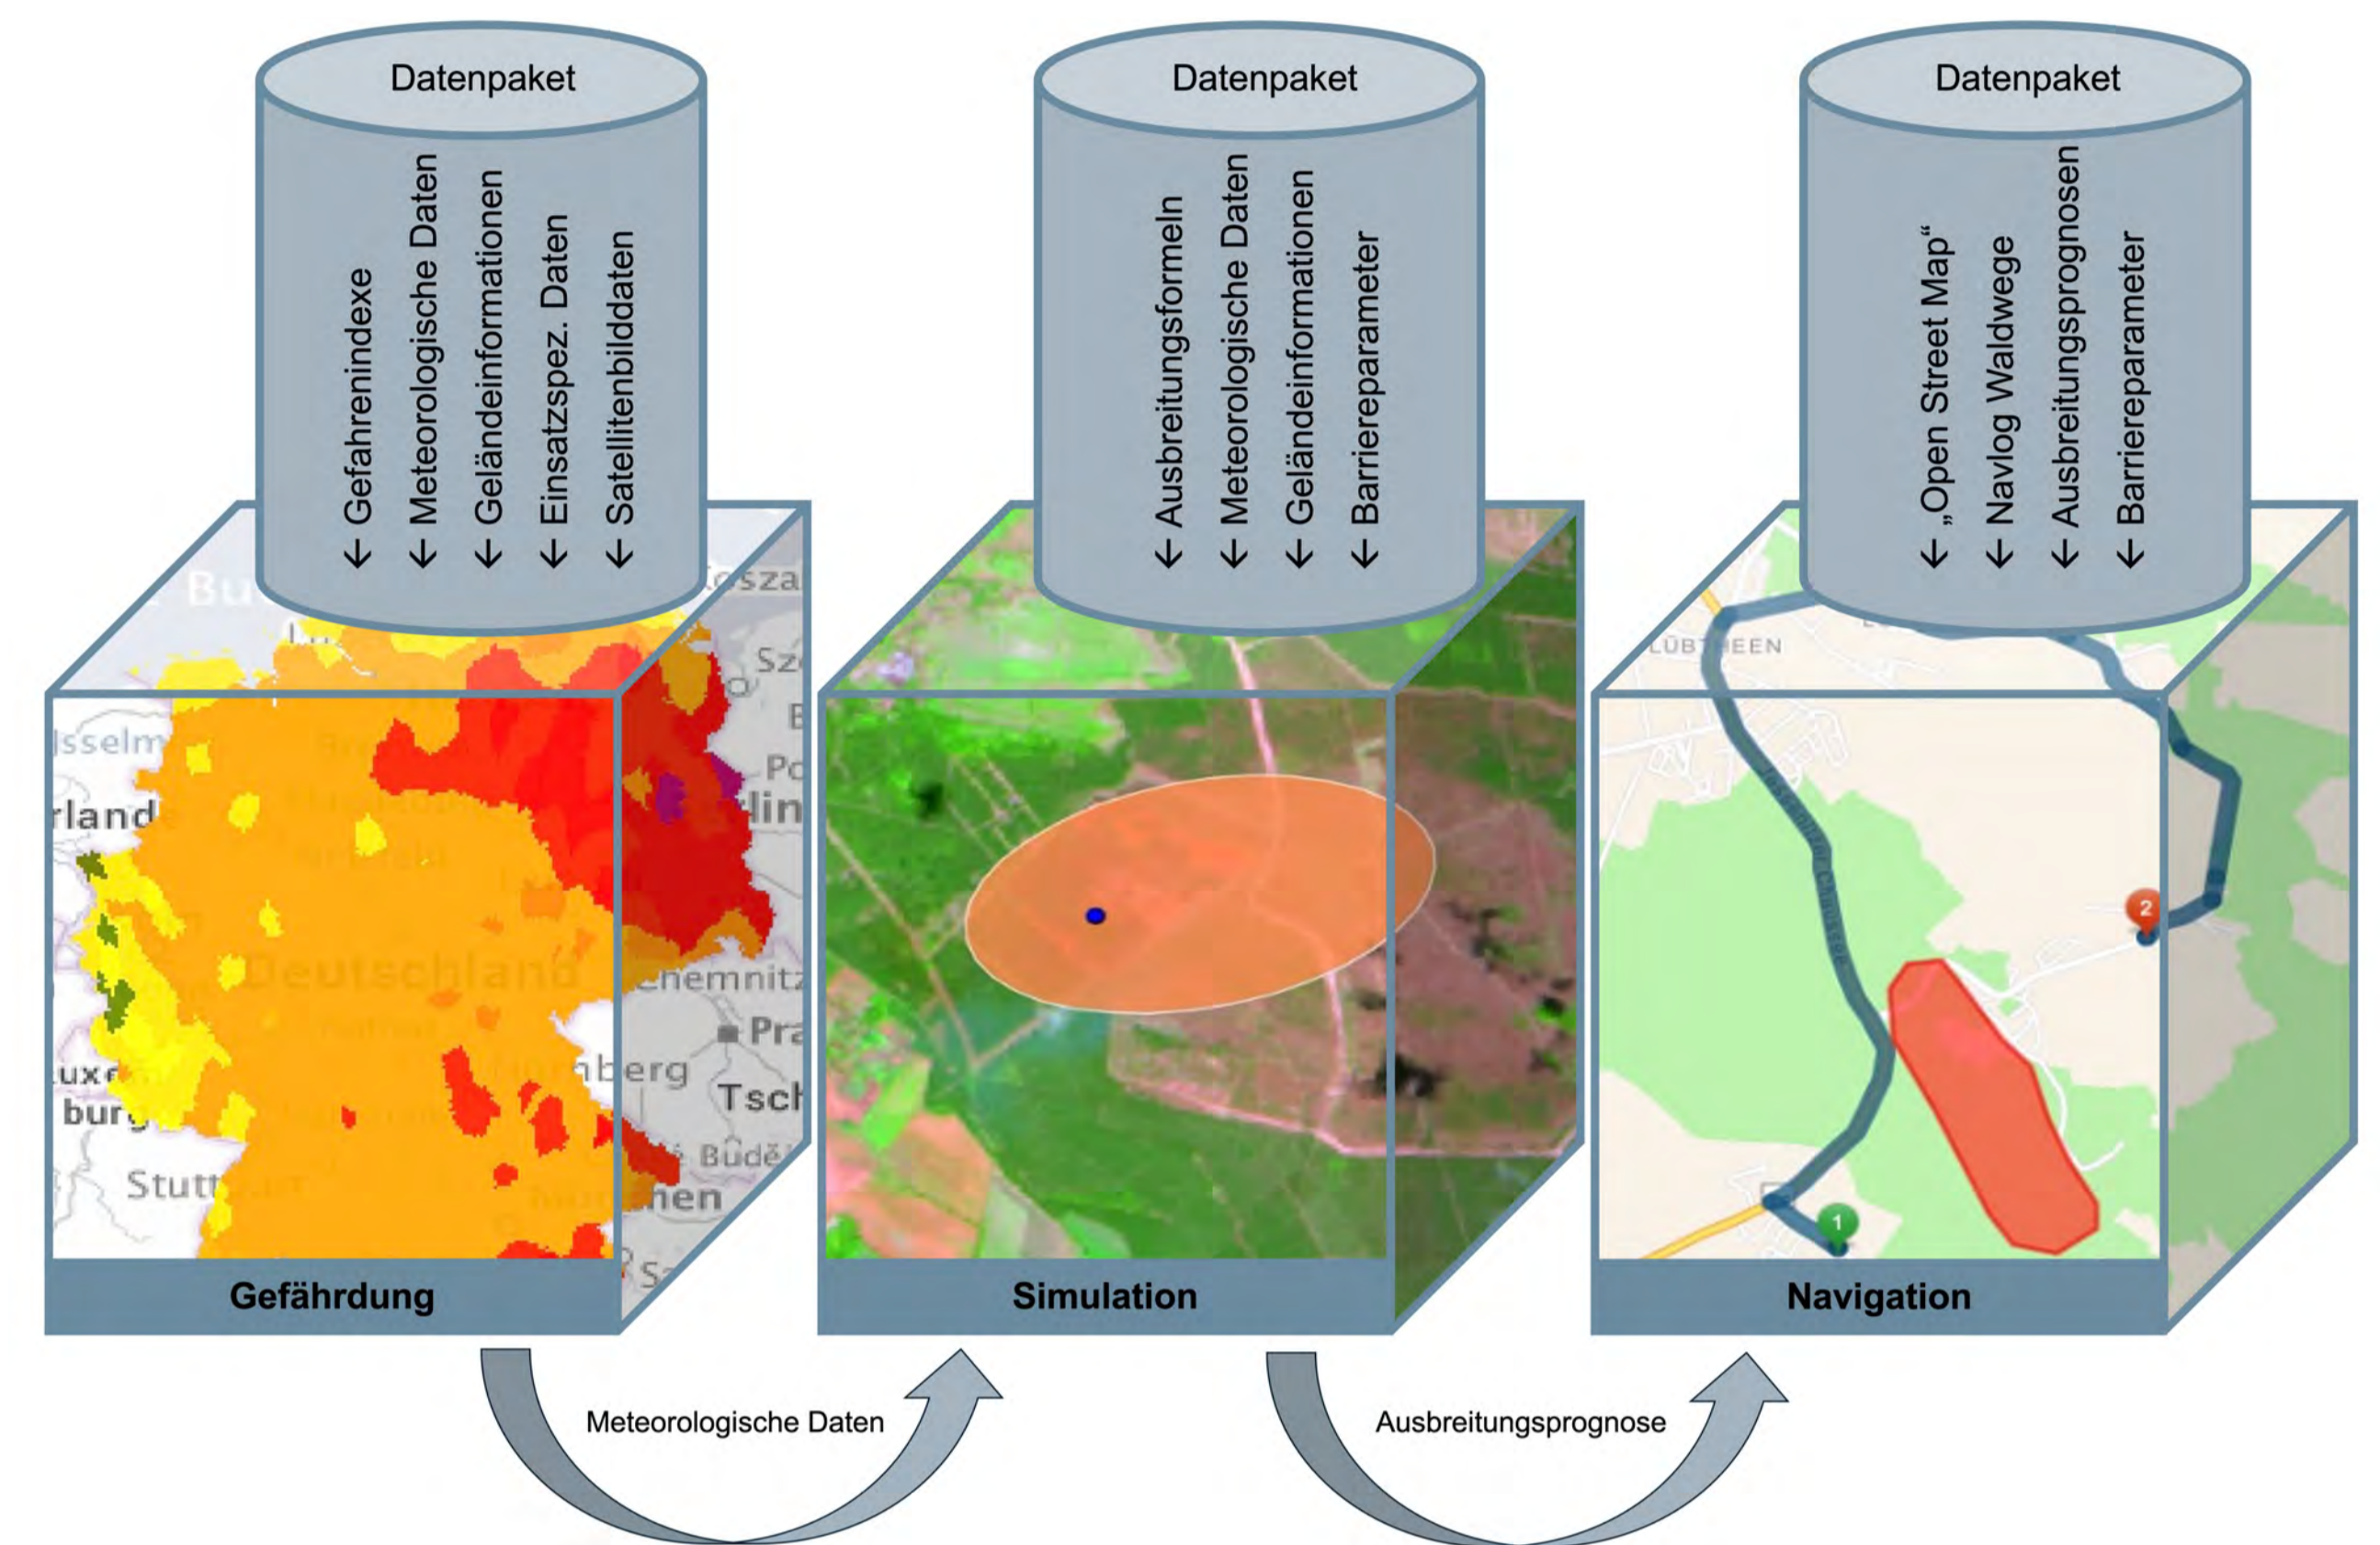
Datenpaket

Gefahrenindexe
Meteorologische Daten
Geländeinformationen
Einsatzspez. Daten
Satellitenbilddaten

Datenpaket

Ausbreitungsformeln
Meteorologische Daten
Geländeinformationen
Barriereparameter

Datenpaket

„Open Street Map“
Navlog Waldwege
Ausbreitungsprognosen
Barriereparameter

Isselm
rland
Deutschland
Chemnitz
Pra
Tsch
berg
uxe
burg
Stutt
Budě
chen
Sz
Po
lin
LÜBTHEEN

1
2

Gefährdung

Simulation

Navigation

Meteorologische Daten

Ausbreitungsprognose